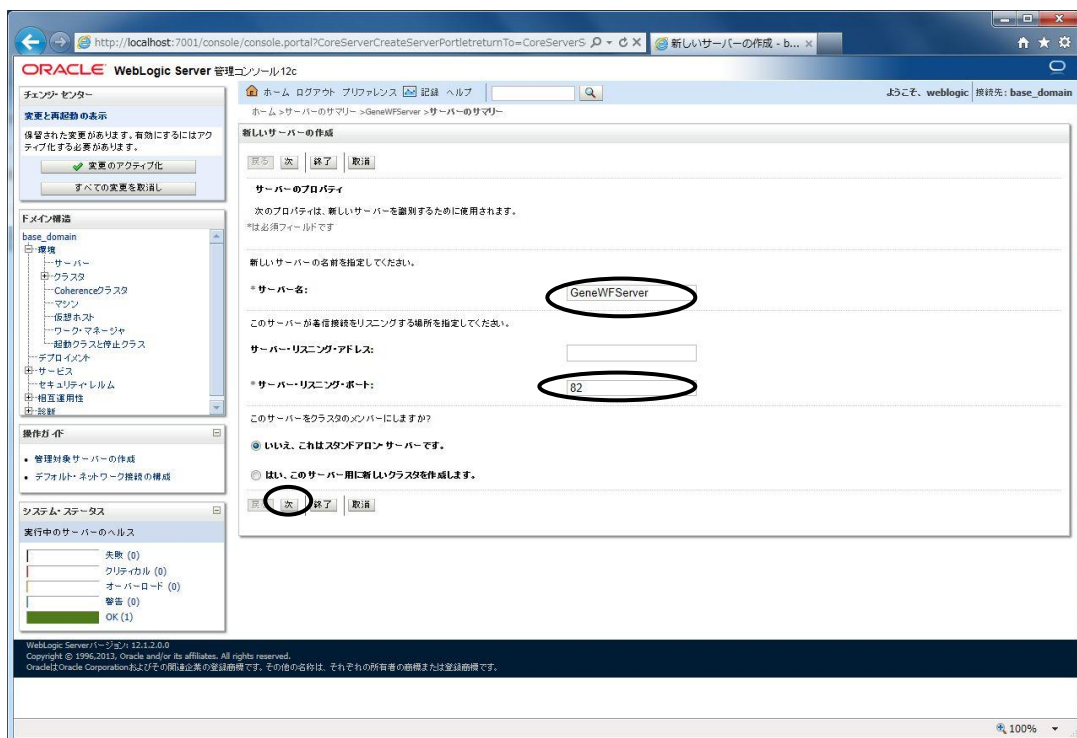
http://localhost:7001/console/console.portal?CoreServerCreateServerPortletreturnTo=CoreServerS

新しいサーバーの作成 - b...

ORACLE WebLogic Server 管理コンソール12c

チェンジ・センター

変更と再起動の表示

保留された変更があります。有効にするにはアクティブ化する必要があります。

変更のアクティブ化

すべての変更を取消し

ドメイン構造

base_domain
環境
サーバー
クラスタ
Coherenceクラスタ
マシン
仮想ホスト
ワーク・マネージャ
起動クラスと停止クラス
デプロイメント
サービス
セキュリティ・レルム
相互運用性
診断

操作ガイド

• 管理対象サーバーの作成
• デフォルト・ネットワーク接続の構成

システム・ステータス

実行中のサーバーのヘルス

失敗 (0)
クリティカル (0)
オーバーロード (0)
警告 (0)
OK (1)

ホーム ログアウト プリファレンス 記録 ヘルプ

ようこそ、weblogic 接続先: base_domain

ホーム >サーバーのサマリー >GeneWFServer >サーバーのサマリー

新しいサーバーの作成

戻る 次 終了 取消

サーバーのプロパティ

次のプロパティは、新しいサーバーを識別するために使用されます。
*は必須フィールドです

新しいサーバーの名前を指定してください。

* サーバー名: GeneWFServer

このサーバーが着信接続をリスニングする場所を指定してください。

サーバー・リスニング・アドレス:

* サーバー・リスニング・ポート: 82

このサーバーをクラスタのメンバーにしますか?

いいえ、これはスタンドアロン サーバーです。

はい、このサーバー用に新しいクラスタを作成します。

戻る 次 終了 取消

WebLogic Serverバージョン: 12.1.2.0.0
Copyright © 1996,2013, Oracle and/or its affiliates. All rights reserved.
OracleはOracle Corporationおよびその関連企業の登録商標です。その他の名称は、それぞれの所有者の商標または登録商標です。

100%